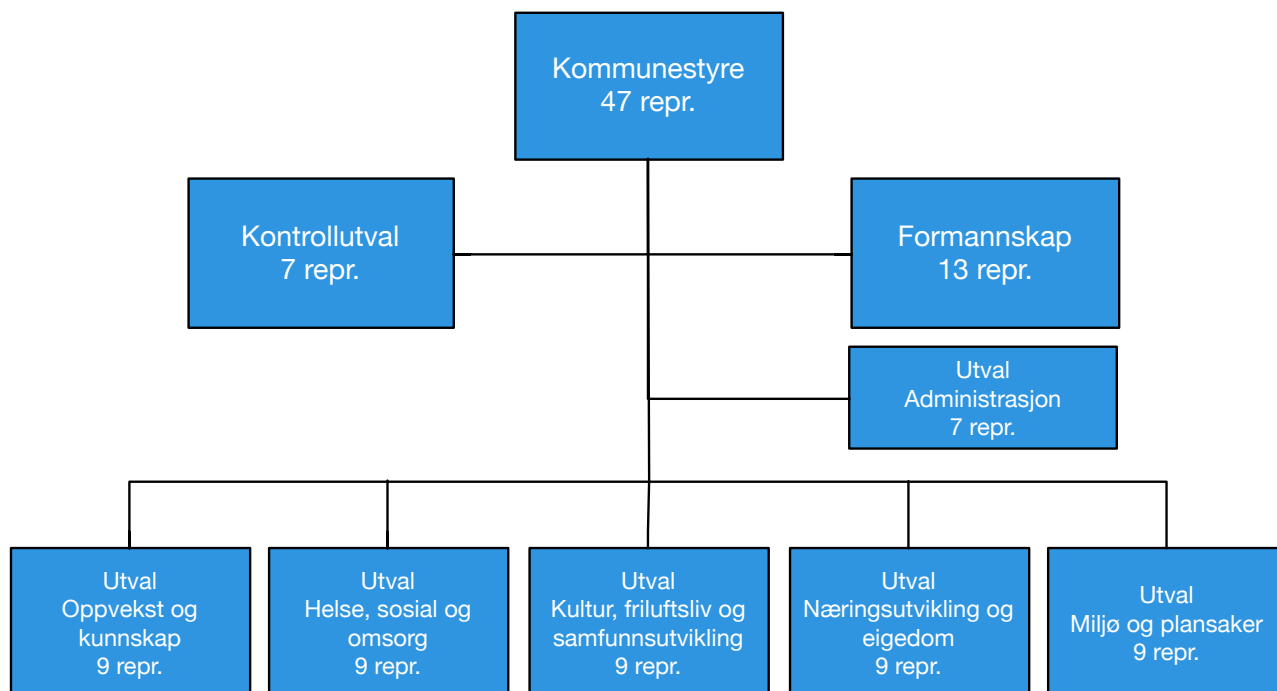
Kommunestyre
47 repr.

Kontrollutval
7 repr.

Formannskap
13 repr.

Utval
Administrasjon
7 repr.

Utval
Oppvekst og kunnskap
9 repr.

Utval
Helse, sosial og omsorg
9 repr.

Utval
Kultur, friluftsliv og samfunnsutvikling
9 repr.

Utval
Næringsutvikling og eigedom
9 repr.

Utval
Miljø og plansaker
9 repr.